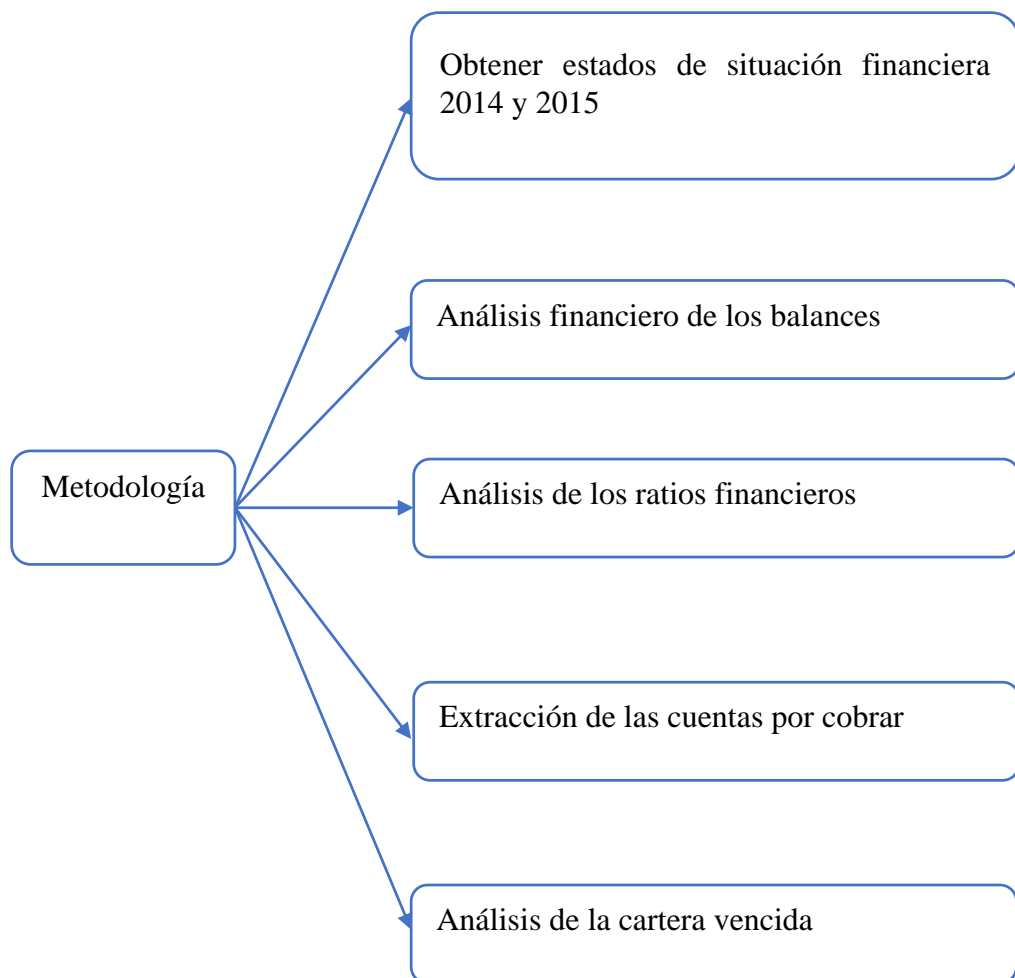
Metodología

Obtener estados de situación financiera 2014 y 2015

Análisis financiero de los balances

Análisis de los ratios financieros

Extracción de las cuentas por cobrar

Análisis de la cartera vencida